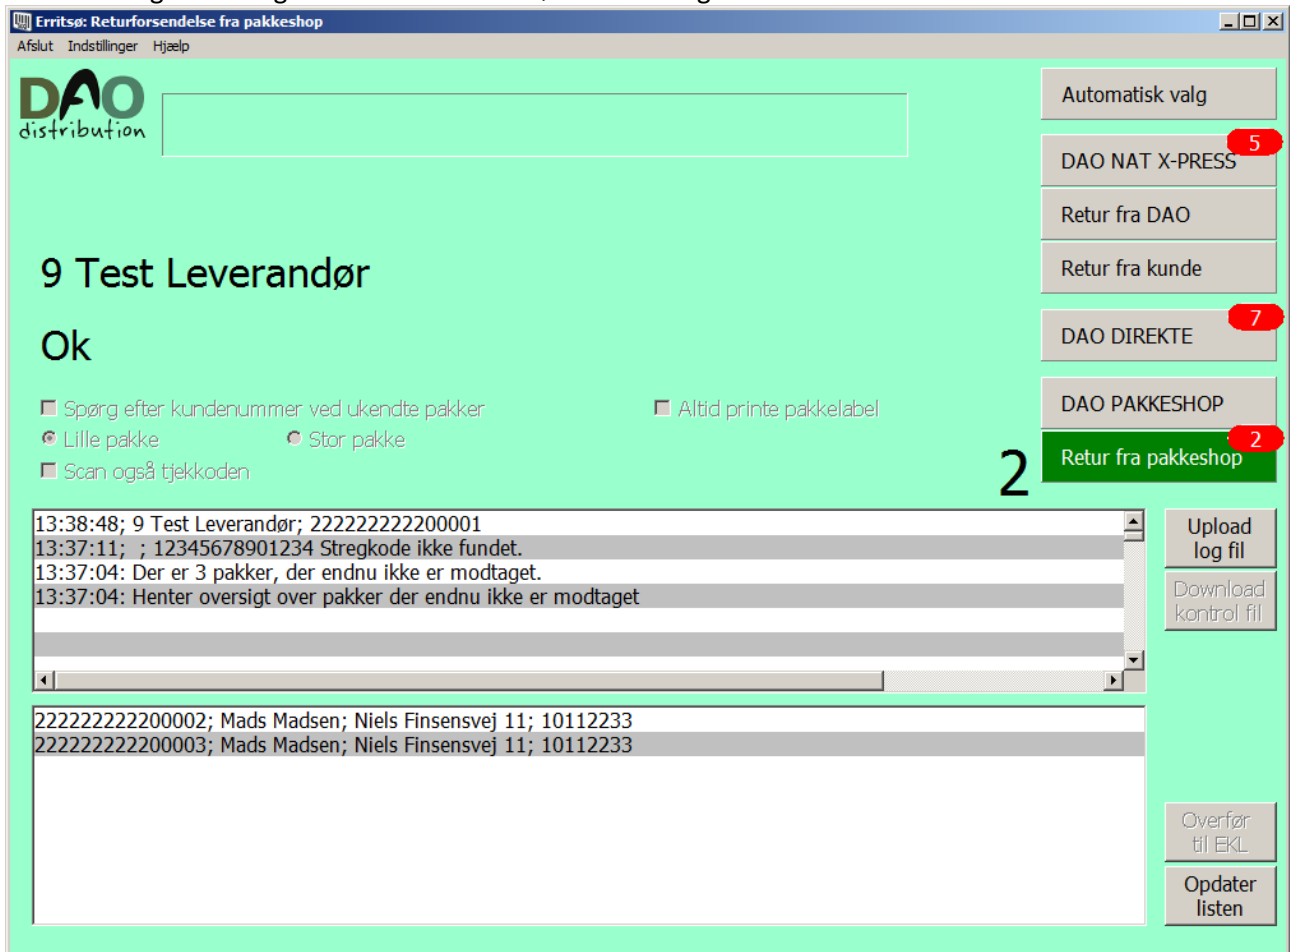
Erritsø: Returforsendelse fra pakkeshop

Afslut Indstillinger Hjælp

DAO distribution

9 Test Leverandør

Ok

Spørg efter kundenummer ved ukendte pakker

Altid printe pakkelabel

Lille pakke

Stor pakke

Scan også tjekkoden

Automatisk valg

DAO NAT X-PRESS 5

Retur fra DAO

Retur fra kunde

DAO DIREKTE 7

DAO PAKKESHOP

Retur fra pakkeshop 2

2

13:38:48; 9 Test Leverandør; 222222222200001
13:37:11; ; 12345678901234 Stregkode ikke fundet.
13:37:04: Der er 3 pakker, der endnu ikke er modtaget.
13:37:04: Henter oversigt over pakker der endnu ikke er modtaget

Upload log fil

Download kontrol fil

222222222200002; Mads Madsen; Niels Finsensvej 11; 10112233
222222222200003; Mads Madsen; Niels Finsensvej 11; 10112233

Overfør til EKL

Opdater listen